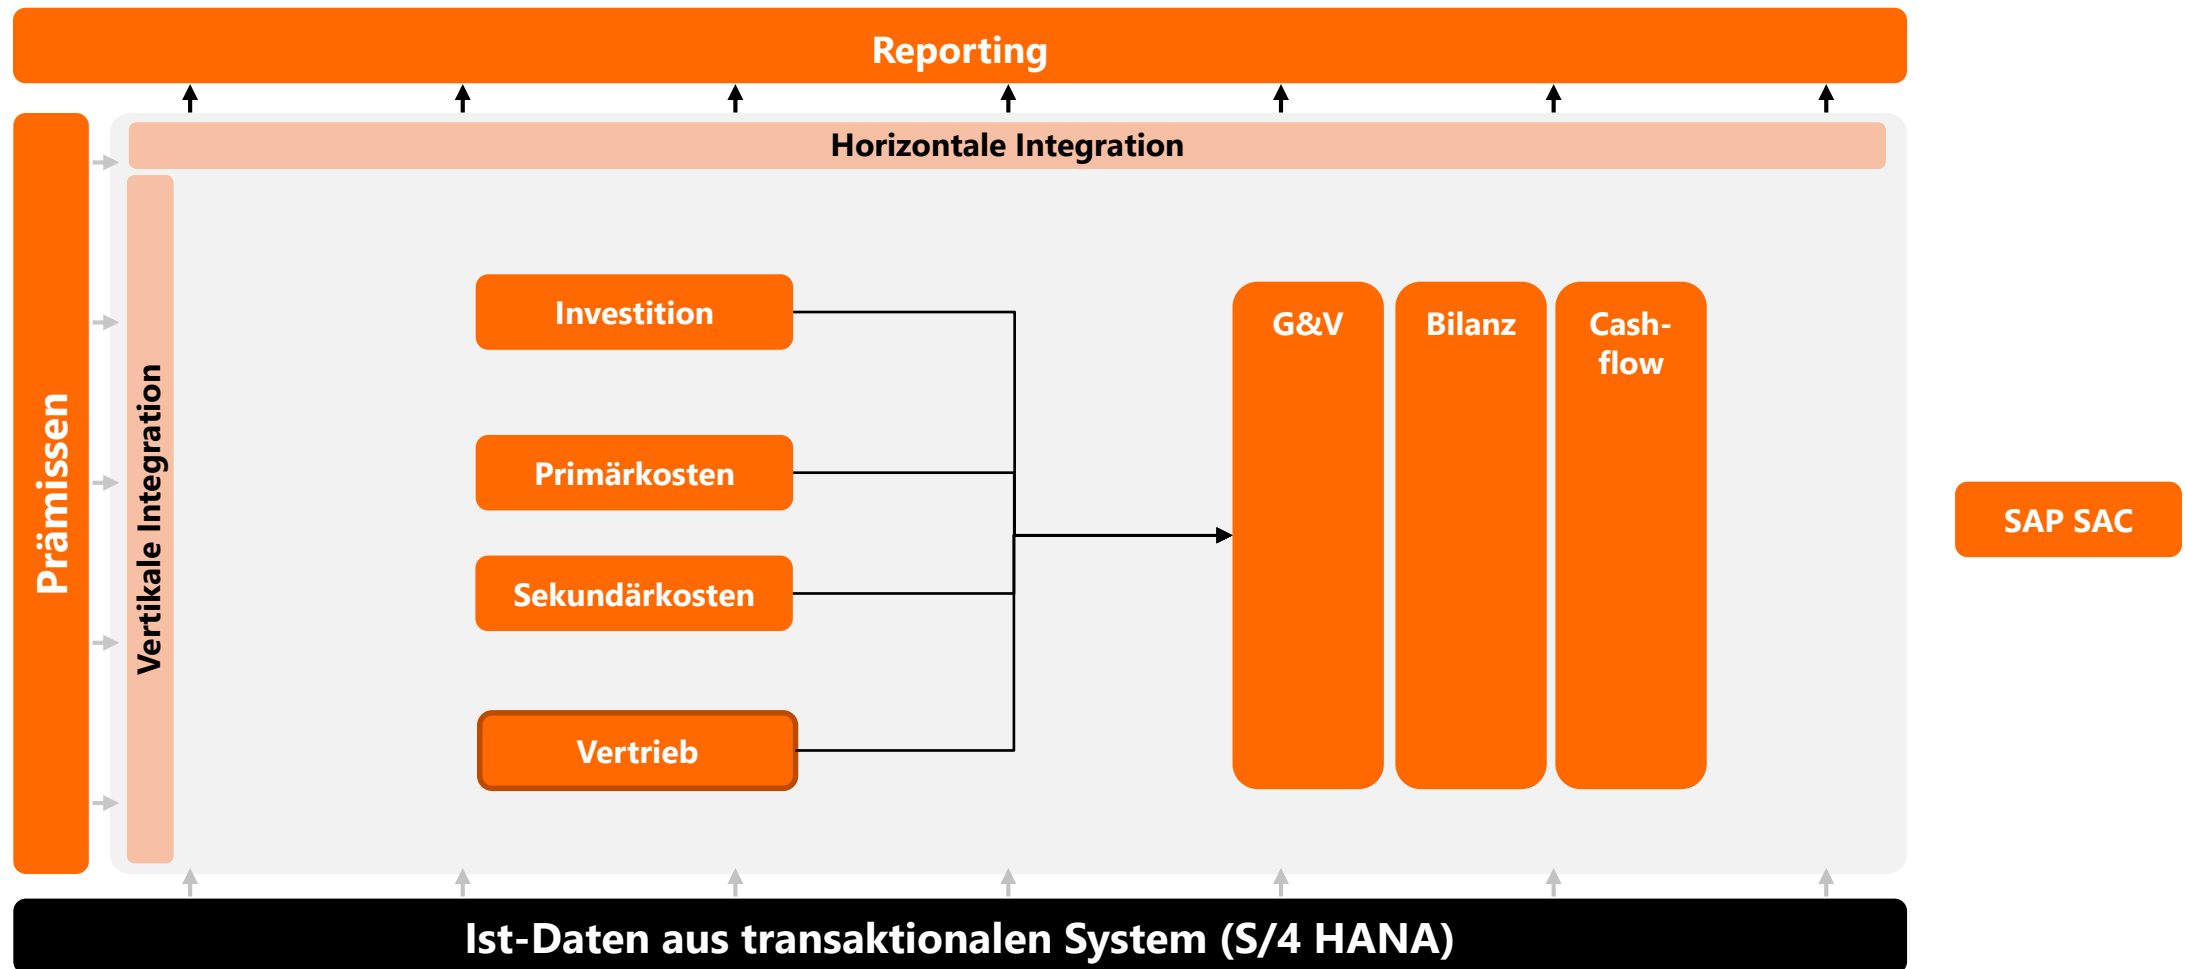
Reporting

Horizontale Integration

Prämissen

Vertikale Integration

Investition

Primärkosten

Sekundärkosten

Vertrieb

G&V

Bilanz

Cash-flow

SAP SAC

Ist-Daten aus transaktionalen System (S/4 HANA)